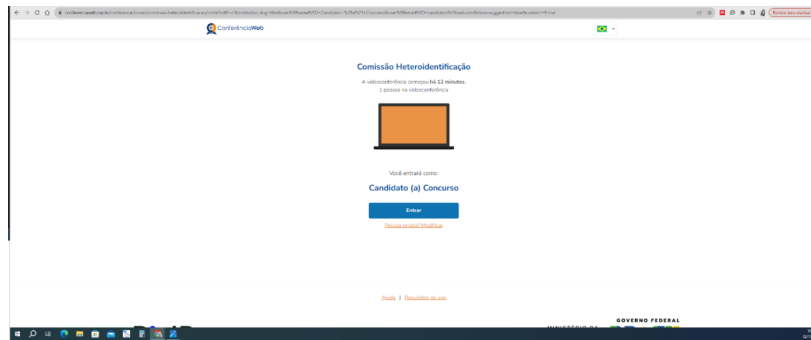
conferenciaweb.rnp.br/conference/rooms/comissao-heteroidentificacao/invite?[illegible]

ConferênciaWeb

Comissão Heteroidentificação

A videoconferência começou há 12 minutos.
1 pessoa na videoconferência

Você entrará como:

Candidato (a) Concurso

Entrar

Pessoa errada? Modificar

Ajuda | Requisitos de uso

GOVERNO FEDERAL

MINISTÉRIO DA